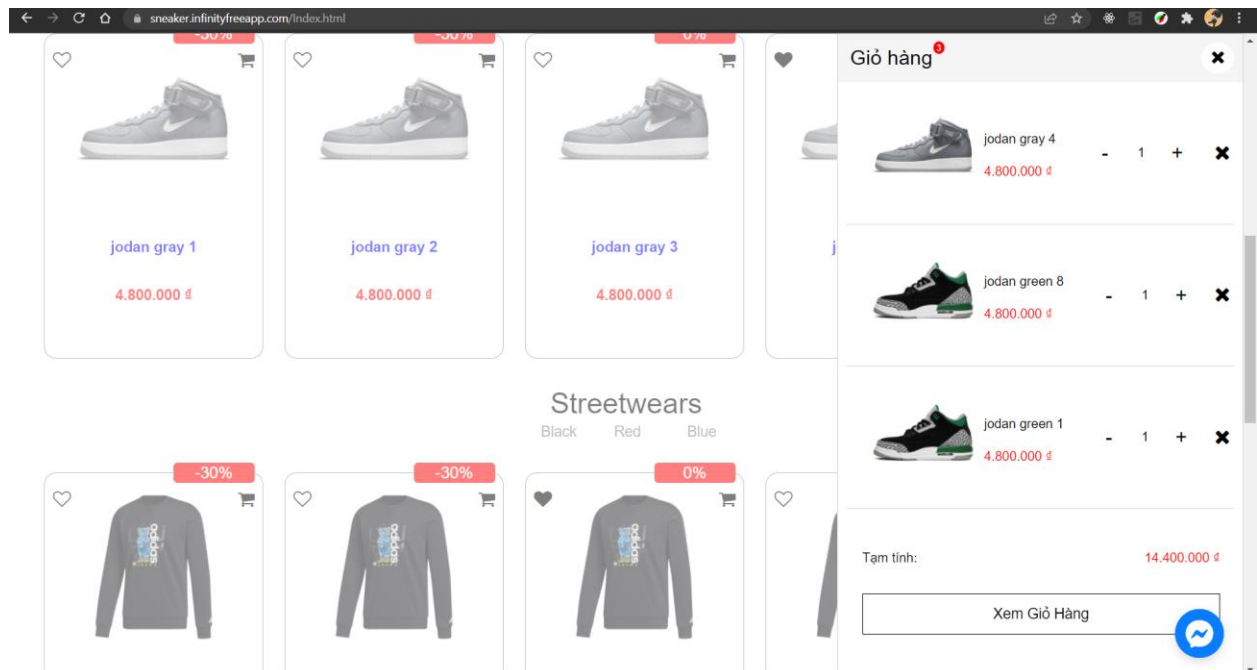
sneaker.infinityfreeapp.com/index.html

-30%

-30%

0%

jodan gray 1

4.800.000 ₫

jodan gray 2

4.800.000 ₫

jodan gray 3

4.800.000 ₫

j

Giỏ hàng 3

jodan gray 4

4.800.000 ₫

- 1 +

jodan green 8

4.800.000 ₫

- 1 +

jodan green 1

4.800.000 ₫

- 1 +

Streetwears

Black Red Blue

-30%

-30%

0%

Tạm tính: 14.400.000 ₫

Xem Giỏ Hàng